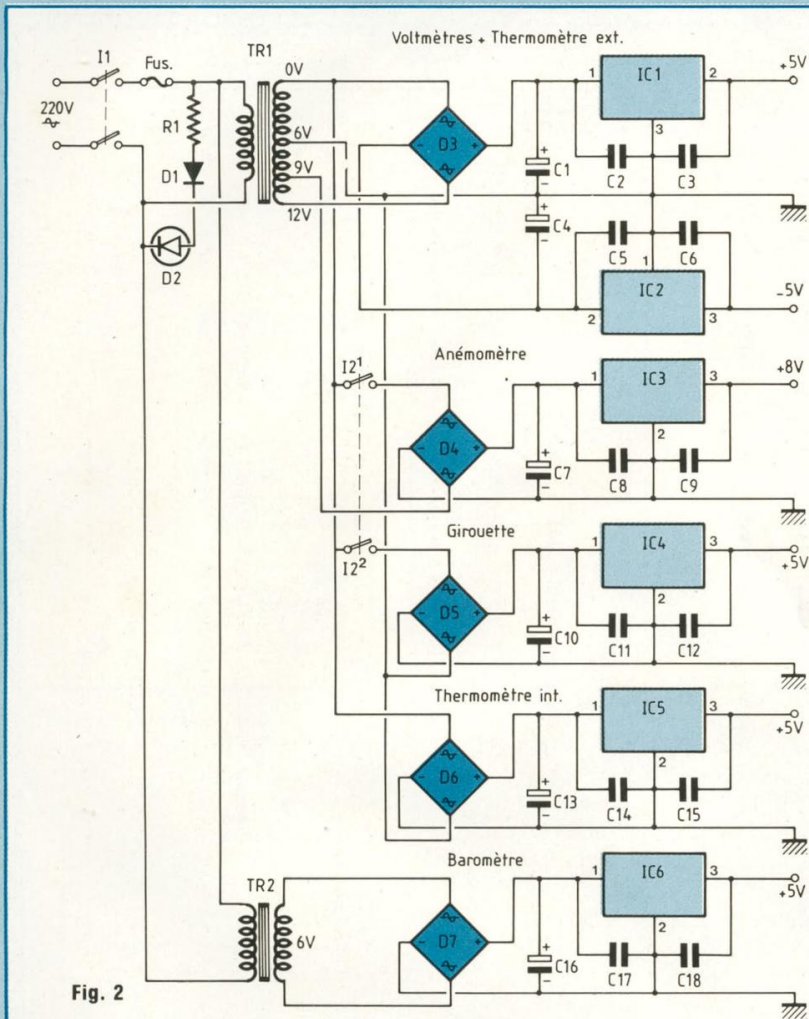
Voltmètres + Thermomètre ext.

I1
Fus.
TR1
0V
220V
R1
D1
D2
6V
9V
12V
D3
C1
C4
IC1
1
2
3
C2
C3
+5V
C5
C6
1
IC2
2
3
-5V

Anémomètre
$I2^1$
D4
C7
IC3
1
3
2
C8
C9
+8V

Girouette
$I2^2$
D5
C10
IC4
1
3
2
C11
C12
+5V

Thermomètre int.
D6
C13
IC5
1
3
2
C14
C15
+5V

Baromètre
TR2
6V
D7
C16
IC6
1
3
2
C17
C18
+5V

Fig. 2